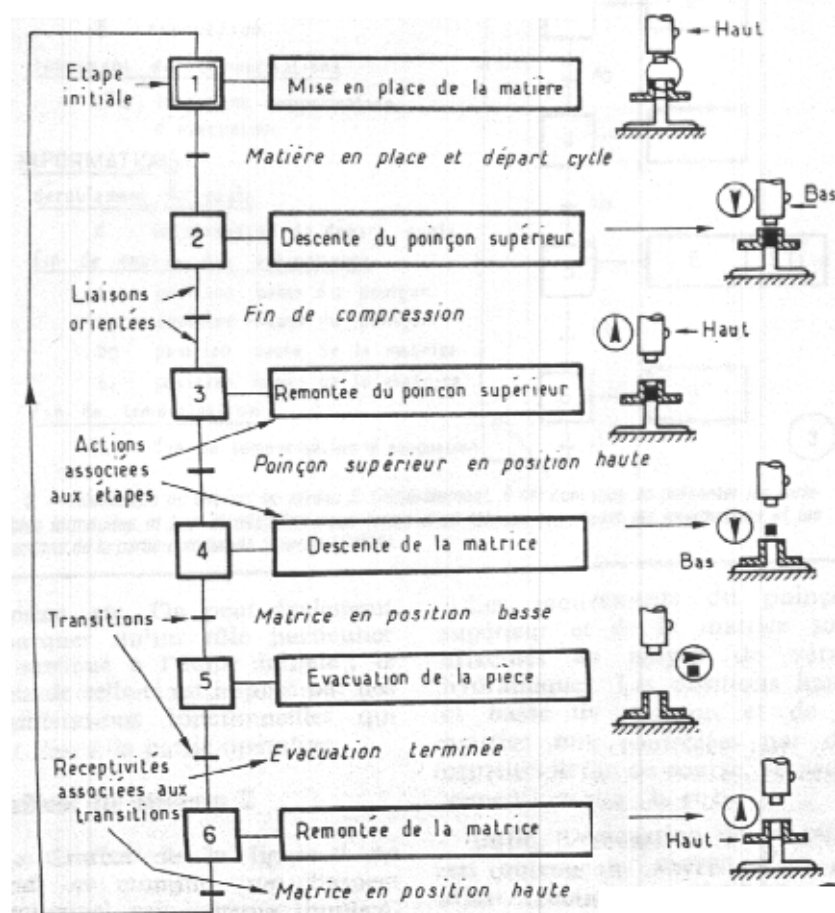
Etape initiale

1

Mise en place de la matière

Haut

Matière en place et départ cycle

2

Descente du poinçon supérieur

Bas

Liaisons orientées

Fin de compression

Haut

3

Remontée du poincon supérieur

Actions associées aux étapes

Poinçon supérieur en position haute

4

Descente de la matrice

Bas

Transitions

Matrice en position basse

5

Evacuation de la piece

Evacuation terminée

Receptivites associees aux transitions

6

Remontée de la matrice

Haut

Matrice en position haute